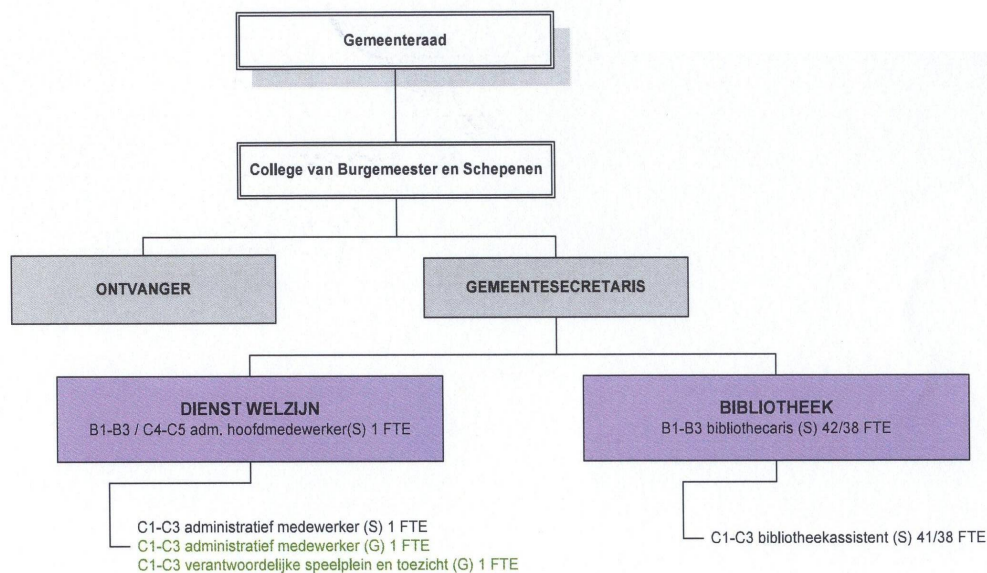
Gemeenteraad

College van Burgemeester en Schepenen

ONTVANGER

GEMEENTESECRETARIS

DIENST WELZIJN
B1-B3 / C4-C5 adm. hoofdmedewerker(S) 1 FTE

BIBLIOTHEEK
B1-B3 bibliothecaris (S) 42/38 FTE

C1-C3 administratief medewerker (S) 1 FTE
C1-C3 administratief medewerker (G) 1 FTE
C1-C3 verantwoordelijke speelplein en toezicht (G) 1 FTE

C1-C3 bibliotheekassistent (S) 41/38 FTE